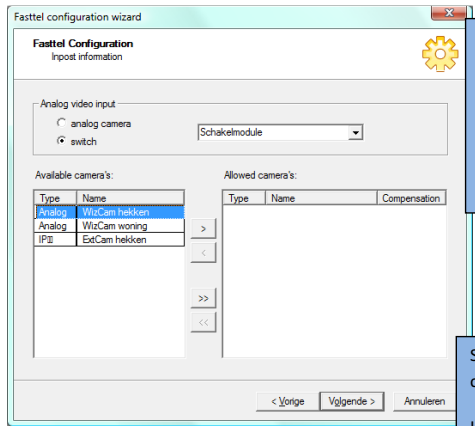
Fasttel configuration wizard

Fasttel Configuration
Inpost information

Analog video input
analog camera
switch
Schakelmodule

Available camera's:

| Type | Name |
|---|---|
| Analog | WizCam hekken |
| Analog | WizCam woning |
| IPⅢ | ExtCam hekken |

Allowed camera's:

| Type | Name | Compensation |
|---|---|---|

>
<
>>
<<

< Vorige
Volgende >
Annuleren